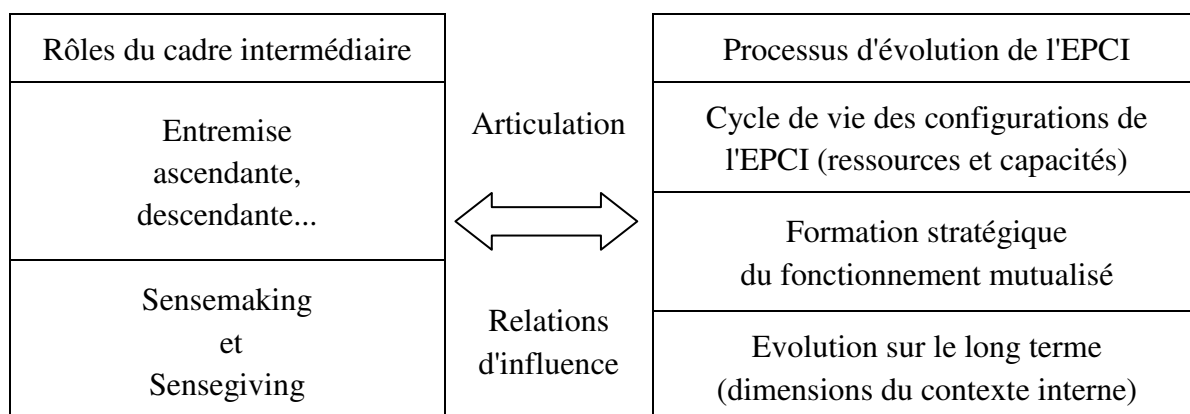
Rôles du cadre intermédiaire

Entremise ascendante, descendante...

Sensemaking et Sensegiving

Articulation

Relations d'influence

Processus d'évolution de l'EPCI

Cycle de vie des configurations de l'EPCI (ressources et capacités)

Formation stratégique du fonctionnement mutualisé

Evolution sur le long terme (dimensions du contexte interne)